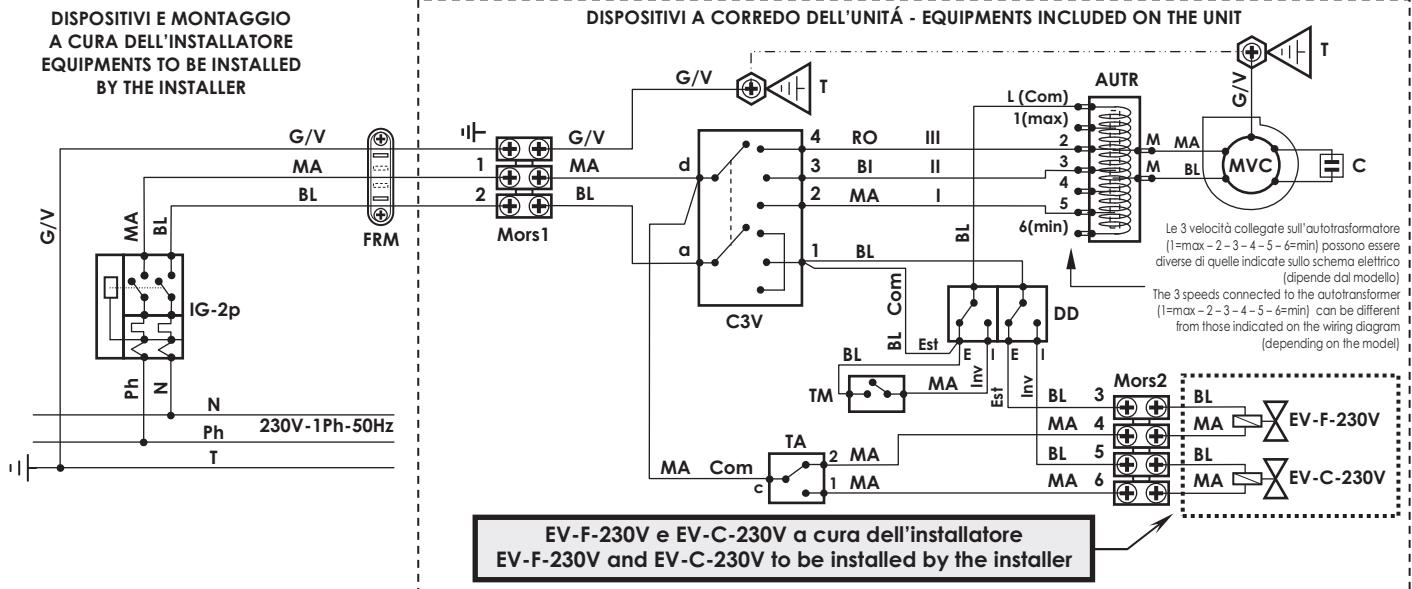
DISPOSITIVI E MONTAGGIO
A CURA DELL'INSTALLATORE
EQUIPMENTS TO BE INSTALLED
BY THE INSTALLER

DISPOSITIVI A CORREDO DELL'UNITÁ - EQUIPMENTS INCLUDED ON THE UNIT

G/V
MA
BL
G/V
MA
BL
FRM
IG-2p
Ph
N
N
Ph
T
230V-1Ph-50Hz

G/V
1
2
MA
BL
Mors1
G/V
T
d
a
C3V
4
3
2
1
RO
BI
MA
BL
III
II
I
BL
Com
BL
Est
E
I
E
I
DD
Inv
Inv
Est
BL
TM
MA
TA
MA
Com
c
2
1
MA
MA

L (Com)
1(max)
2
3
4
5
6(min)
AUTR
BL
M
M
MA
BL
MVC
C
G/V
T

Le 3 velocità collegate sull'autotrasformatore (1=max – 2 – 3 – 4 – 5 – 6=min) possono essere diverse di quelle indicate sullo schema elettrico (dipende dal modello)
The 3 speeds connected to the autotransformer (1=max – 2 – 3 – 4 – 5 – 6=min) can be different from those indicated on the wiring diagram (depending on the model)

Mors2
BL 3
MA 4
BL 5
MA 6
BL
MA
EV-F-230V
BL
MA
EV-C-230V

EV-F-230V e EV-C-230V a cura dell'installatore
EV-F-230V and EV-C-230V to be installed by the installer